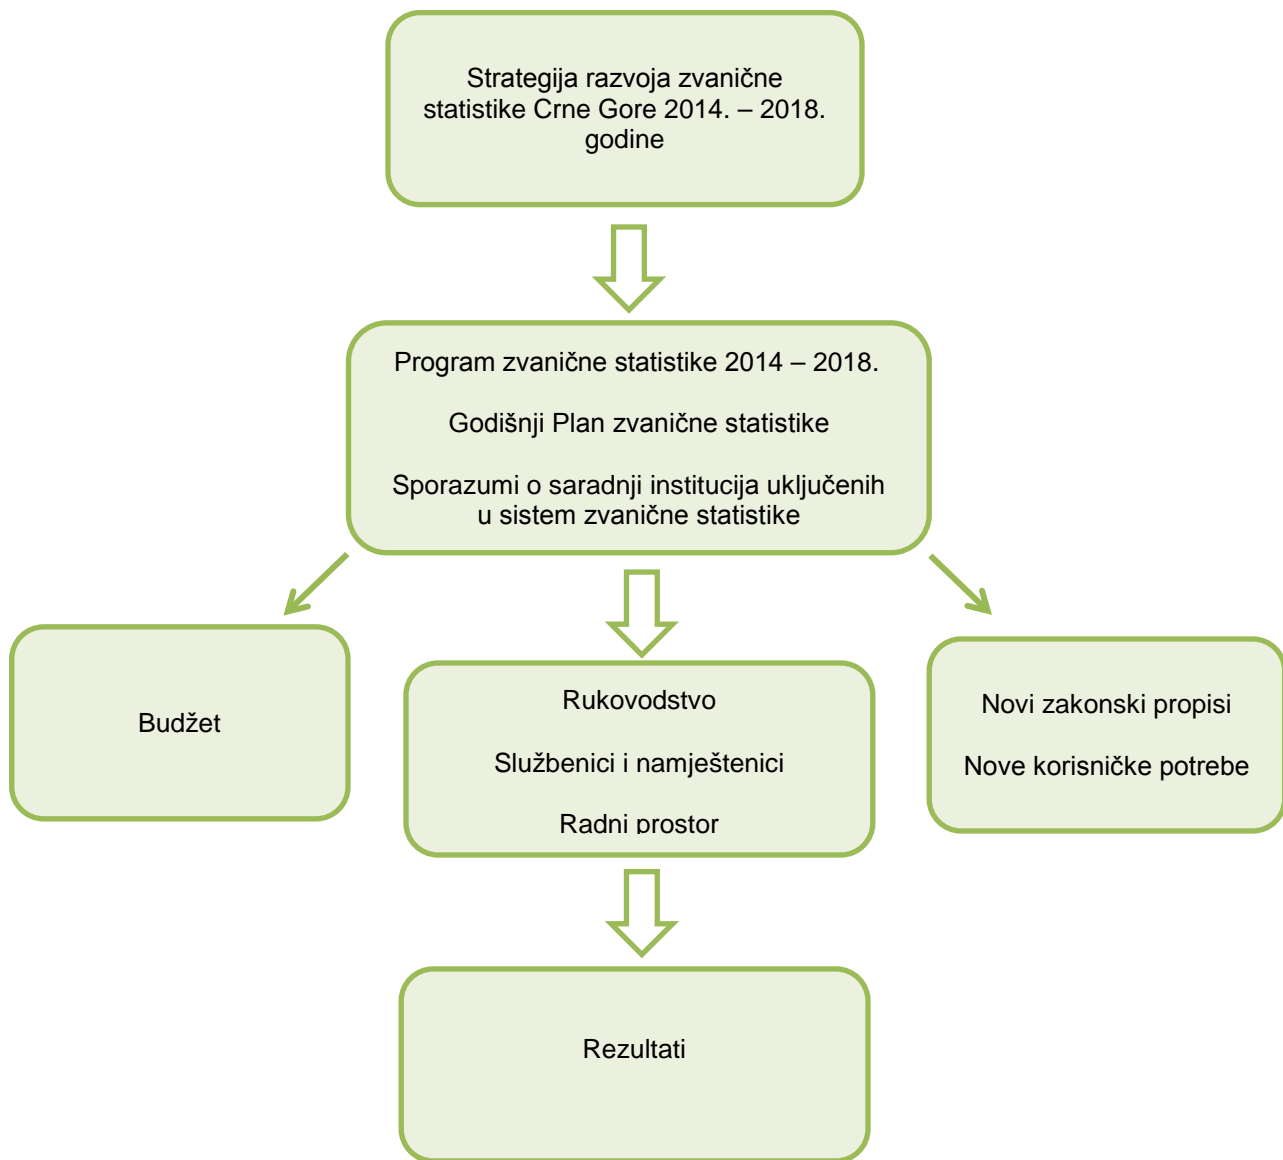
Strategija razvoja zvanične statistike Crne Gore 2014. – 2018. godine

Program zvanične statistike 2014 – 2018.

Godišnji Plan zvanične statistike

Sporazumi o saradnji institucija uključenih u sistem zvanične statistike

Budžet

Rukovodstvo

Službenici i namještenici

Radni prostor

Novi zakonski propisi

Nove korisničke potrebe

Rezultati